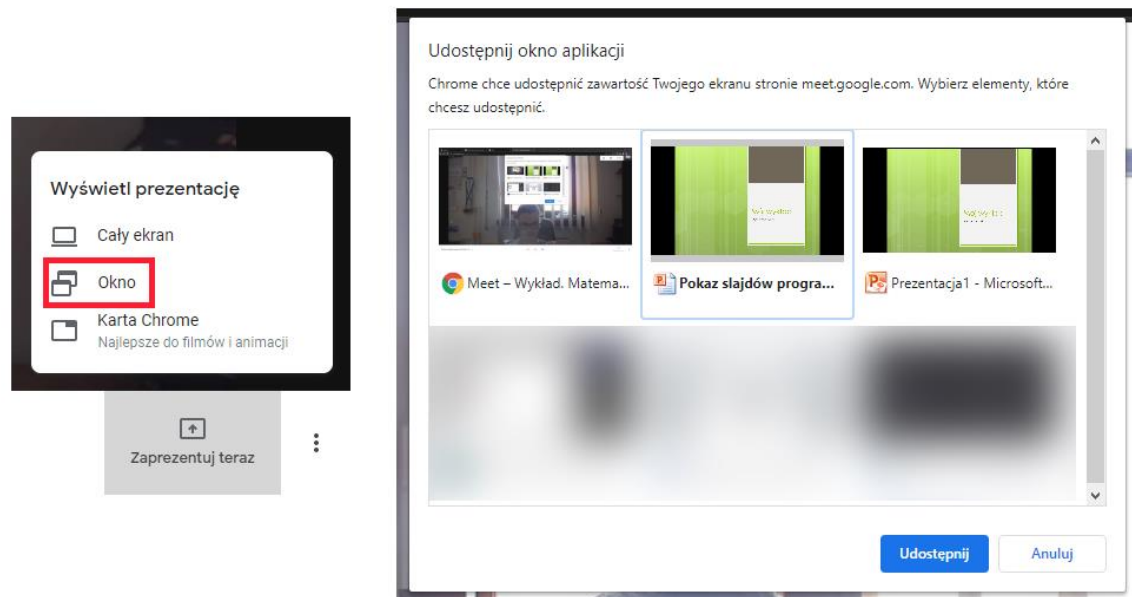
Wyświetl prezentację

Cały ekran

Okno

Karta Chrome
Najlepsze do filmów i animacji

Zaprezentuj teraz

Udostępnij okno aplikacji

Chrome chce udostępnić zawartość Twojego ekranu stronie meet.google.com. Wybierz elementy, które chcesz udostępnić.

Meet – Wykład. Matema...

Pokaz slajdów progra...

Prezentacja1 - Microsoft...

Udostępnij

Anuluj